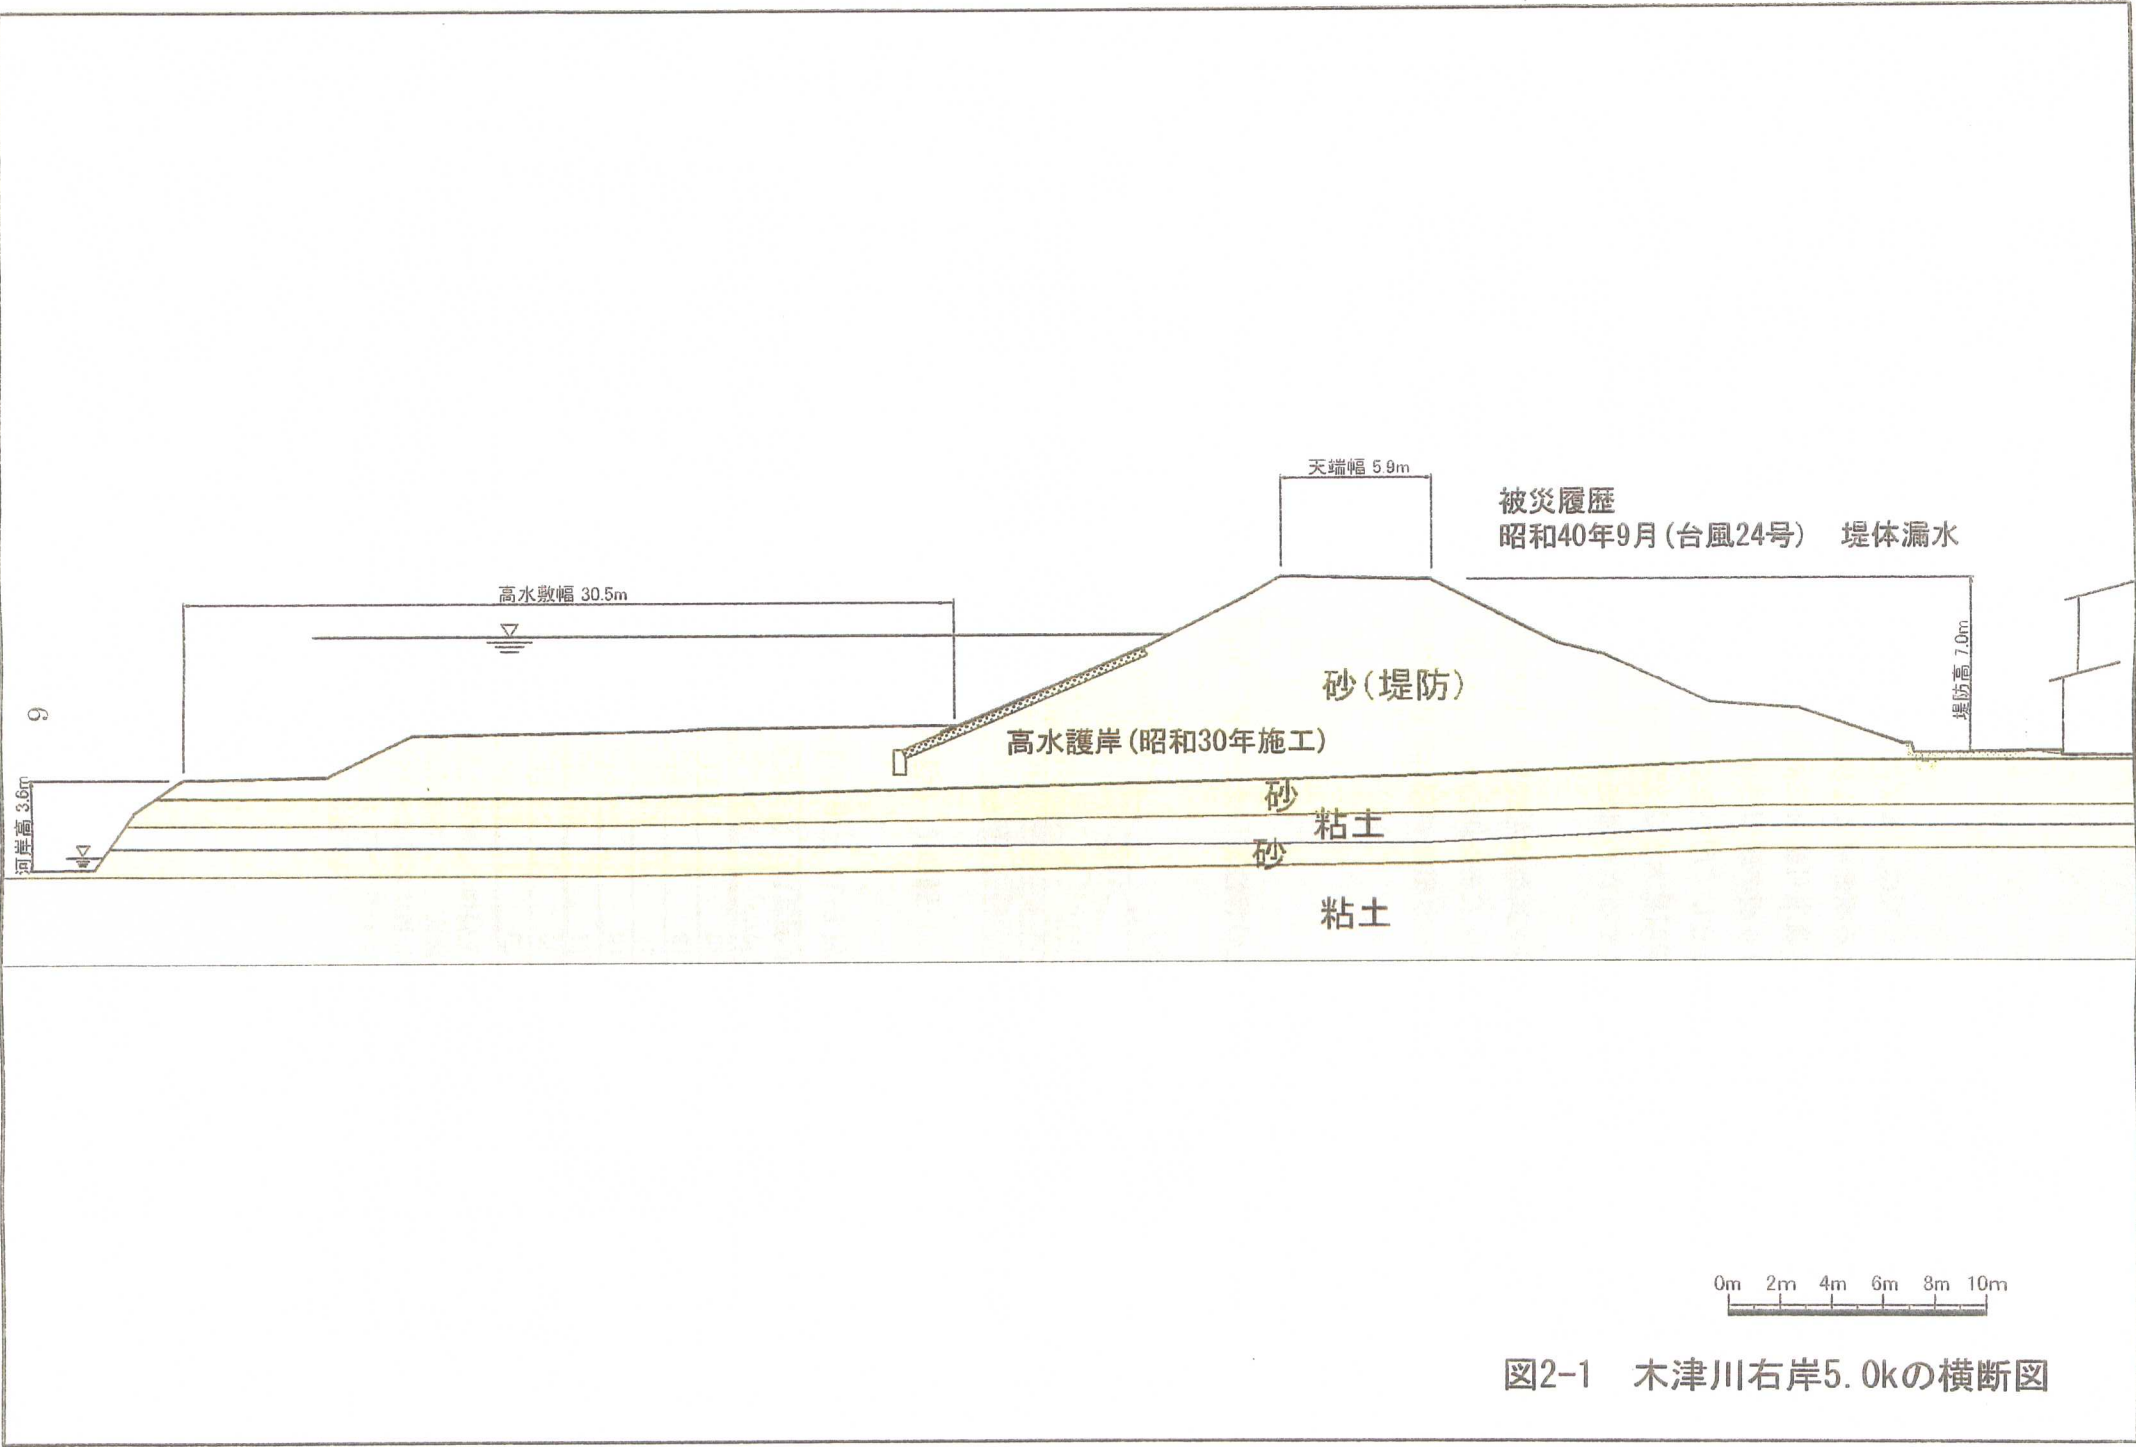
天端幅 5.9m

被災履歴
昭和40年9月（台風24号）　堤体漏水

高水敷幅 30.5m

堤防高 7.0m

砂（堤防）

9

高水護岸（昭和30年施工）

河岸高 3.6m

砂

粘土

砂

粘土

0m 2m 4m 6m 8m 10m

図2-1　木津川右岸5.0kの横断図